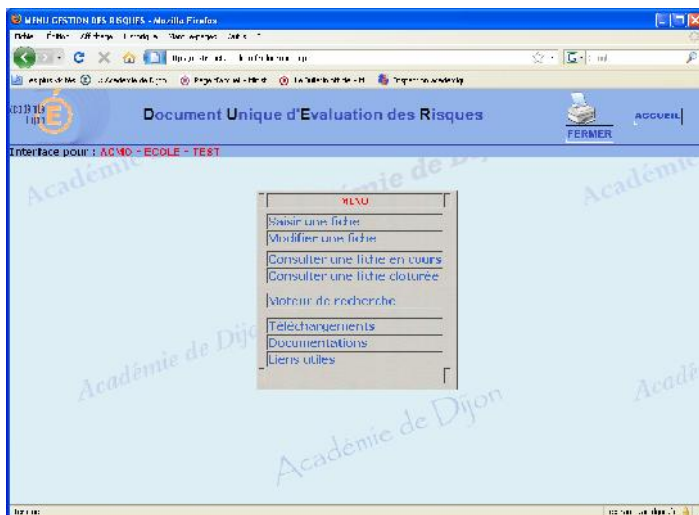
MENU GESTION DES RISQUES - Mozilla Firefox

Fichier Édition Affichage Historique Marque-pages Outils ?

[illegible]

Les plus visités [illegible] Académie de Dijon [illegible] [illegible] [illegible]

Document Unique d'Evaluation des Risques

FERMER

ACCUEIL

Interface pour : ACMO - ECOLE - TEST

Académie de Dijon

MENU

Saisir une fiche

Modifier une fiche

Consulter une fiche en cours

Consulter une fiche cloturée

Moteur de recherche

Téléchargements

Documentations

Liens utiles

Académie de Dijon

Académie de Dijon

Terminé

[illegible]